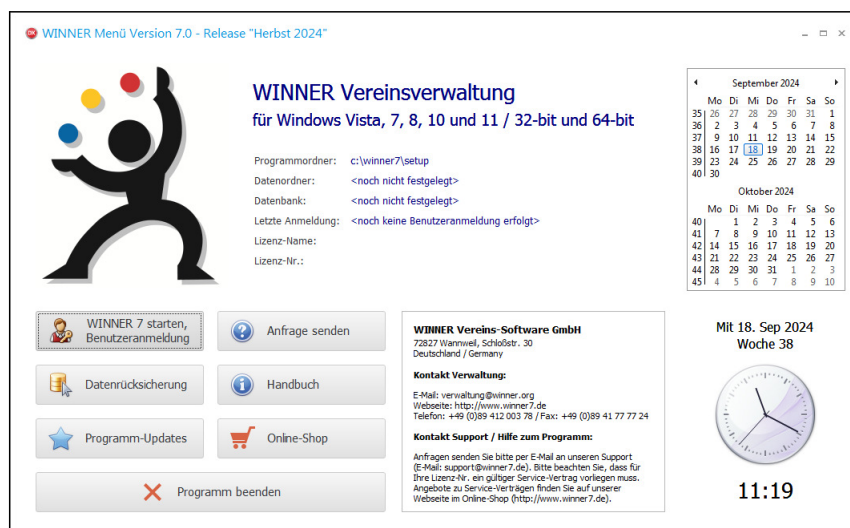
WINNER Menü Version 7.0 - Release "Herbst 2024"

WINNER Vereinsverwaltung
für Windows Vista, 7, 8, 10 und 11 / 32-bit und 64-bit

Programmordner: c:\winner7\setup
Datenordner: <noch nicht festgelegt>
Datenbank: <noch nicht festgelegt>
Letzte Anmeldung: <noch keine Benutzeranmeldung erfolgt>
Lizenz-Name:
Lizenz-Nr.:

September 2024

| | Mo | Di | Mi | Do | Fr | Sa | So |
|---|---|---|---|---|---|---|---|
| 35 | 26 | 27 | 28 | 29 | 30 | 31 | 1 |
| 36 | 2 | 3 | 4 | 5 | 6 | 7 | 8 |
| 37 | 9 | 10 | 11 | 12 | 13 | 14 | 15 |
| 38 | 16 | 17 | 18 | 19 | 20 | 21 | 22 |
| 39 | 23 | 24 | 25 | 26 | 27 | 28 | 29 |
| 40 | 30 | | | | | | |

Oktober 2024

| | Mo | Di | Mi | Do | Fr | Sa | So |
|---|---|---|---|---|---|---|---|
| 40 | | 1 | 2 | 3 | 4 | 5 | 6 |
| 41 | 7 | 8 | 9 | 10 | 11 | 12 | 13 |
| 42 | 14 | 15 | 16 | 17 | 18 | 19 | 20 |
| 43 | 21 | 22 | 23 | 24 | 25 | 26 | 27 |
| 44 | 28 | 29 | 30 | 31 | 1 | 2 | 3 |
| 45 | 4 | 5 | 6 | 7 | 8 | 9 | 10 |

WINNER 7 starten, Benutzeranmeldung
Anfrage senden
Datenrücksicherung
Handbuch
Programm-Updates
Online-Shop
Programm beenden

WINNER Vereins-Software GmbH
72827 Wannweil, Schloßstr. 30
Deutschland / Germany

Kontakt Verwaltung:

E-Mail: verwaltung@winner.org
Webseite: http://www.winner7.de
Telefon: +49 (0)89 412 003 78 / Fax: +49 (0)89 41 77 77 24

Kontakt Support / Hilfe zum Programm:

Anfragen senden Sie bitte per E-Mail an unseren Support (E-Mail: support@winner7.de). Bitte beachten Sie, dass für Ihre Lizenz-Nr. ein gültiger Service-Vertrag vorliegen muss. Angebote zu Service-Verträgen finden Sie auf unserer Webseite im Online-Shop (http://www.winner7.de).

Mit 18. Sep 2024
Woche 38

11:19